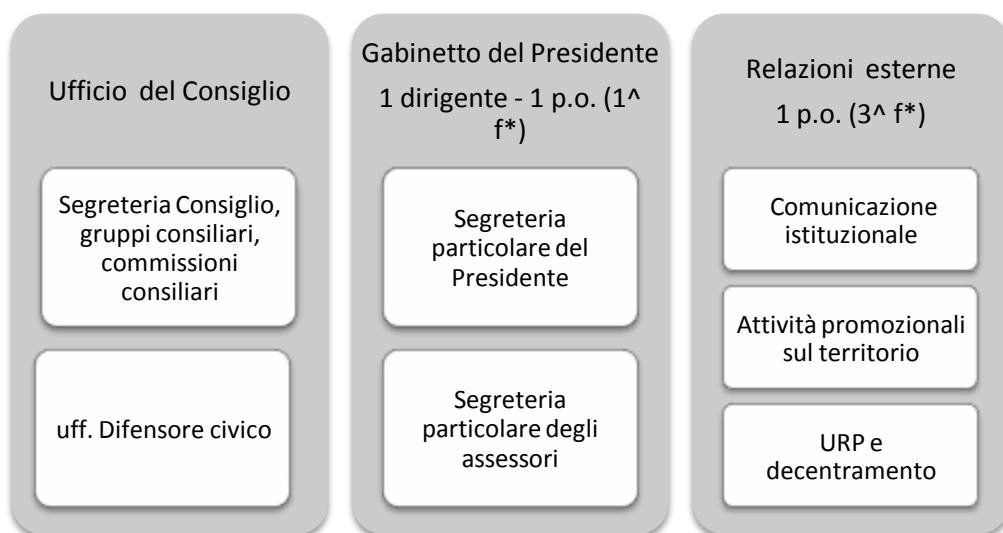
Ufficio del Consiglio

Segreteria Consiglio, gruppi consiliari, commissioni consiliari

uff. Difensore civico

Gabinetto del Presidente
1 dirigente - 1 p.o. (1^ f*)

Segreteria particolare del Presidente

Segreteria particolare degli assessori

Relazioni esterne
1 p.o. (3^ f*)

Comunicazione istituzionale

Attività promozionali sul territorio

URP e decentramento